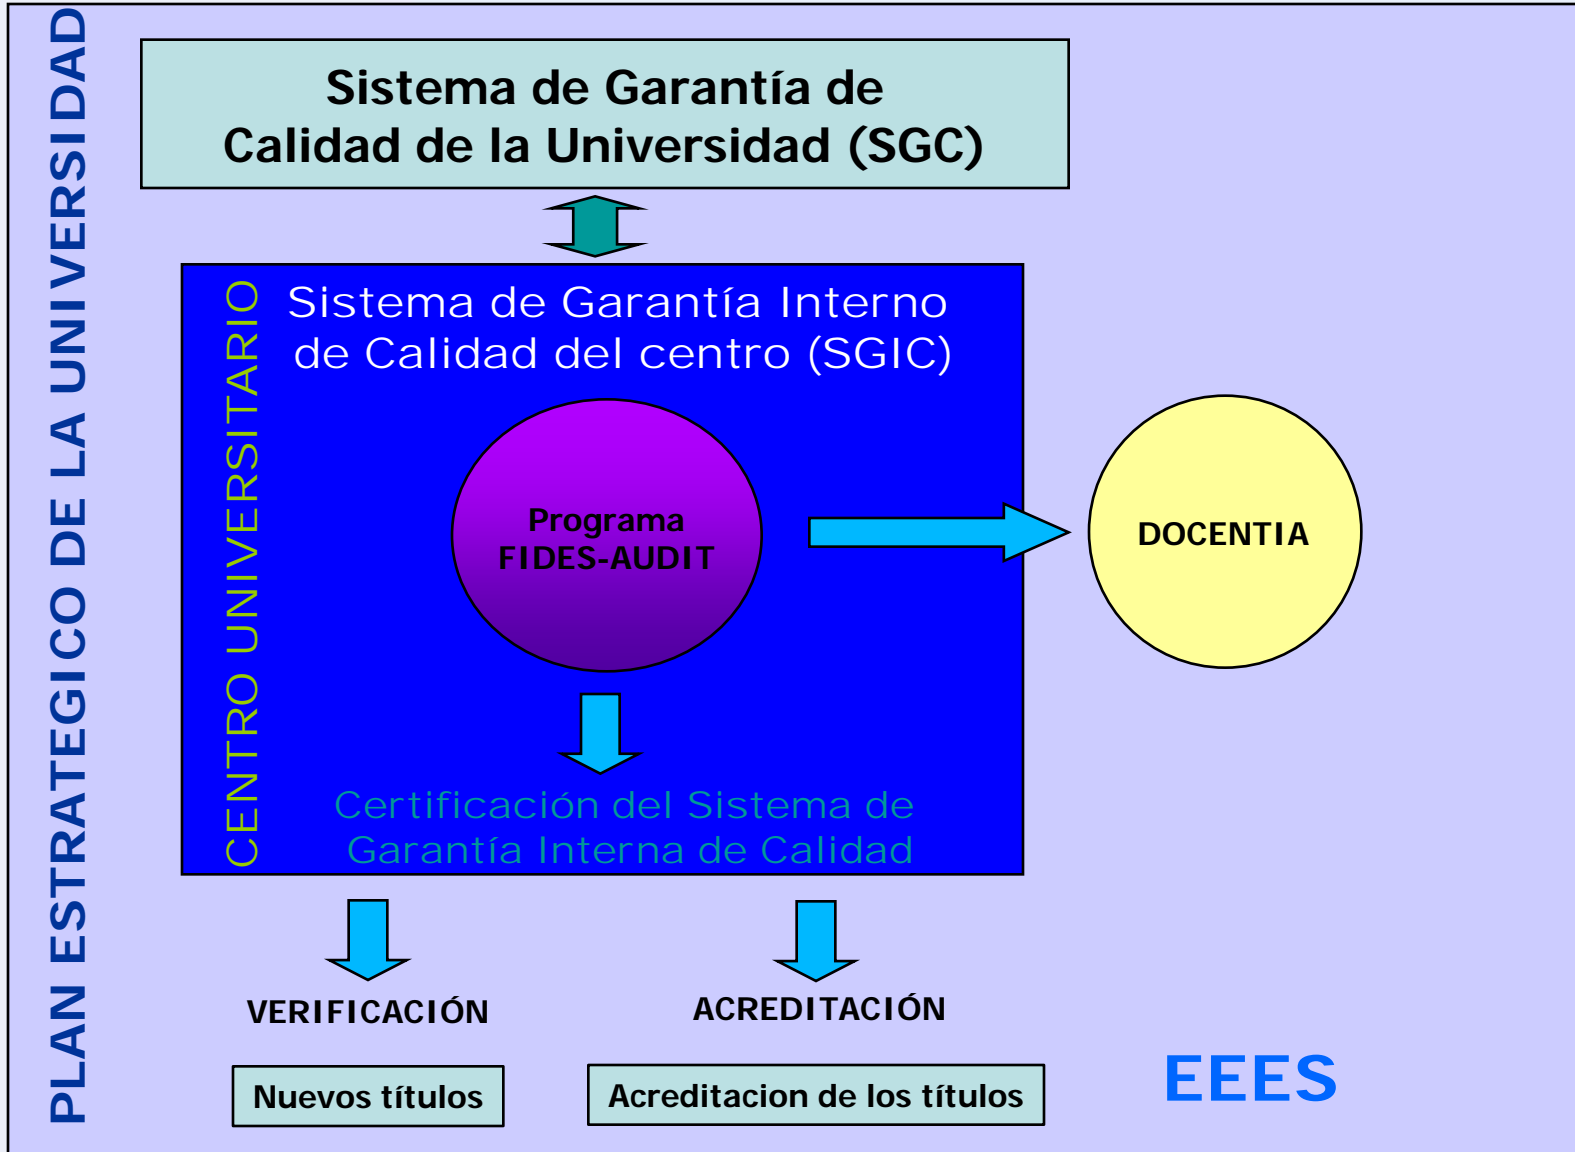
PLAN ESTRATEGICO DE LA UNIVERSIDAD

Sistema de Garantía de Calidad de la Universidad (SGC)

CENTRO UNIVERSITARIO

Sistema de Garantía Interno de Calidad del centro (SGIC)

Programa FIDES-AUDIT

DOCENTIA

Certificación del Sistema de Garantía Interna de Calidad

VERIFICACIÓN

ACREDITACIÓN

Nuevos títulos

Acreditacion de los títulos

EEES